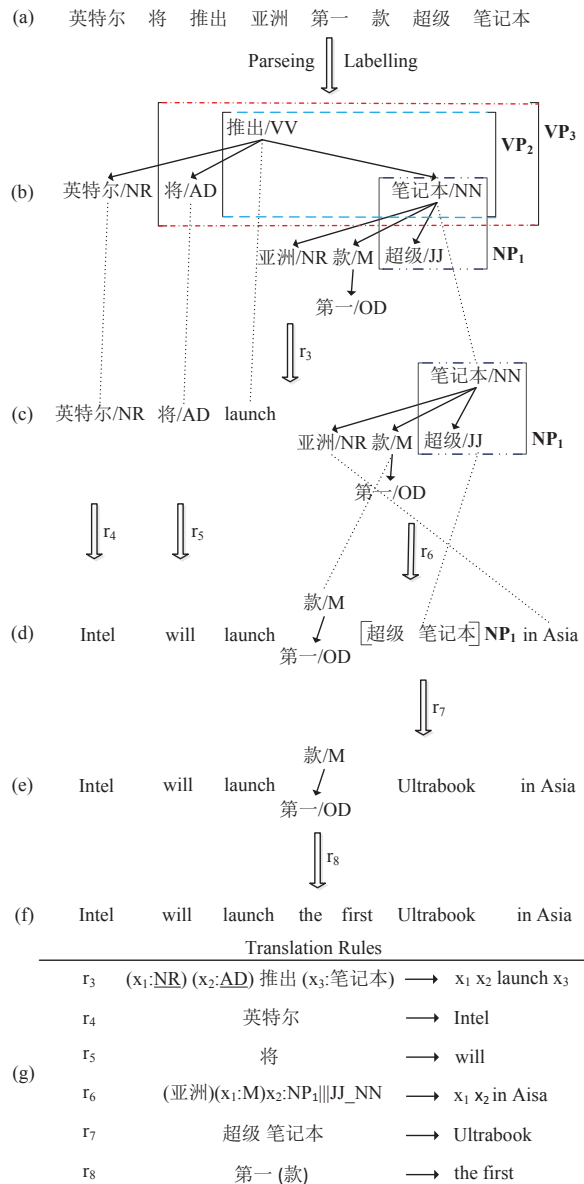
(a) 英特尔 将 推出 亚洲 第一 款 超级 笔记本

Parseing Labelling

(b) 推出/VV $VP_2$ $VP_3$

英特尔/NR 将/AD 笔记本/NN

亚洲/NR 款/M 超级/JJ $NP_1$

第一/OD

$r_3$

(c) 英特尔/NR 将/AD launch 笔记本/NN

亚洲/NR 款/M 超级/JJ $NP_1$

第一/OD

$r_4$ $r_5$ $r_6$

(d) Intel will launch 款/M 第一/OD [超级 笔记本] $NP_1$ in Asia

$r_7$

(e) Intel will launch 款/M 第一/OD Ultrabook in Asia

$r_8$

(f) Intel will launch the first Ultrabook in Asia

Translation Rules

(g)

| | | | |
|---|---|---|---|
| $r_3$ | ($x_1$:NR) ($x_2$:AD) 推出 ($x_3$:笔记本) | ⟶ | $x_1$ $x_2$ launch $x_3$ |
| $r_4$ | 英特尔 | ⟶ | Intel |
| $r_5$ | 将 | ⟶ | will |
| $r_6$ | (亚洲)($x_1$:M)$x_2$:NP$_1$\|\|\|JJ_NN | ⟶ | $x_1$ $x_2$ in Aisa |
| $r_7$ | 超级 笔记本 | ⟶ | Ultrabook |
| $r_8$ | 第一 (款) | ⟶ | the first |